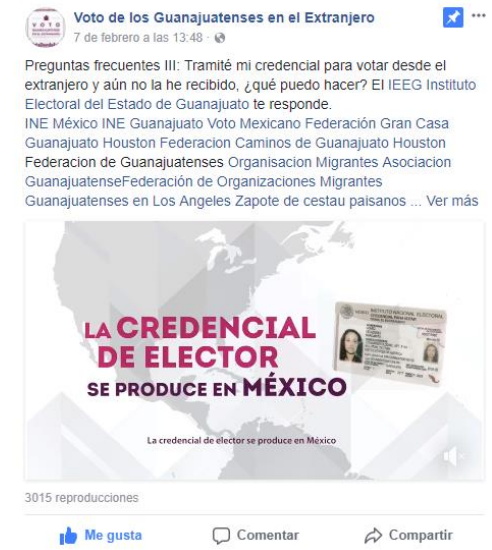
Voto de los Guanajuatenses en el Extranjero
7 de febrero a las 13:48 ·

Preguntas frecuentes III: Tramité mi credencial para votar desde el extranjero y aún no la he recibido, ¿qué puedo hacer? El IEEG Instituto Electoral del Estado de Guanajuato te responde.
INE México INE Guanajuato Voto Mexicano Federación Gran Casa Guanajuato Houston Federacion Caminos de Guanajuato Houston Federacion de Guanajuatenses Organisacion Migrantes Asociacion GuanajuatenseFederación de Organizaciones Migrantes Guanajuatenses en Los Angeles Zapote de cestau paisanos ... Ver más

LA CREDENCIAL DE ELECTOR SE PRODUCE EN MÉXICO

INSTITUTO NACIONAL ELECTORAL
CREDENCIAL PARA VOTAR

La credencial de elector se produce en México

3015 reproducciones

Me gusta
Comentar
Compartir